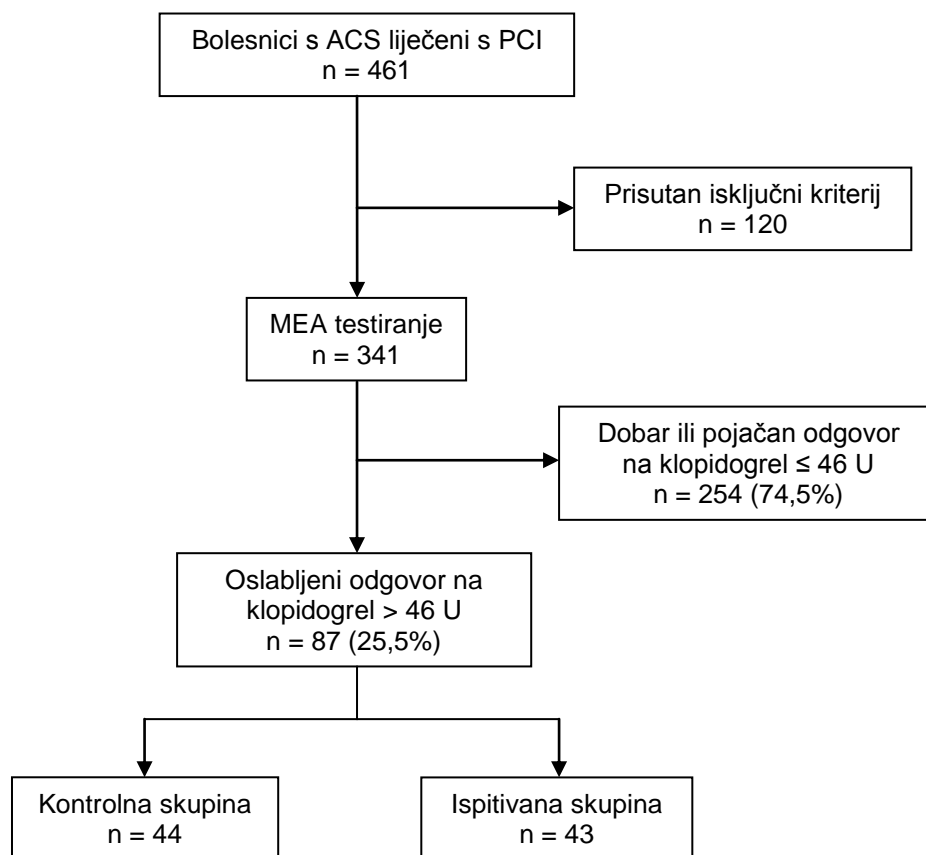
Bolesnici s ACS liječeni s PCI
n = 461

Prisutan isključni kriterij
n = 120

MEA testiranje
n = 341

Dobar ili pojačan odgovor na klopidogrel ≤ 46 U
n = 254 (74,5%)

Oslabljeni odgovor na klopidogrel > 46 U
n = 87 (25,5%)

Kontrolna skupina
n = 44

Ispitivana skupina
n = 43